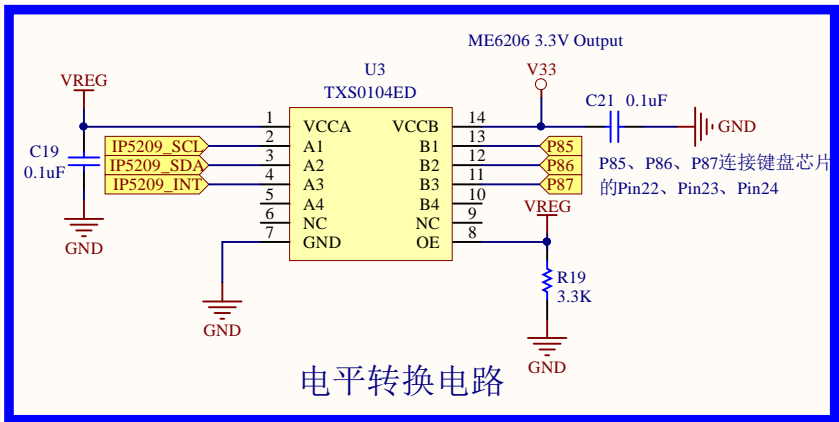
ME6206 3.3V Output

VREG

U3
TXS0104ED

V33

C21 0.1uF

GND

C19
0.1uF

GND

IP5209_SCL
IP5209_SDA
IP5209_INT

1 VCCA
2 A1
3 A2
4 A3
5 A4
6 NC
7 GND

14 VCCB
13 B1
12 B2
11 B3
10 B4
9 NC
8 OE

P85
P86
P87

P85、P86、P87连接键盘芯片的Pin22、Pin23、Pin24

VREG

R19
3.3K

GND

GND

电平转换电路